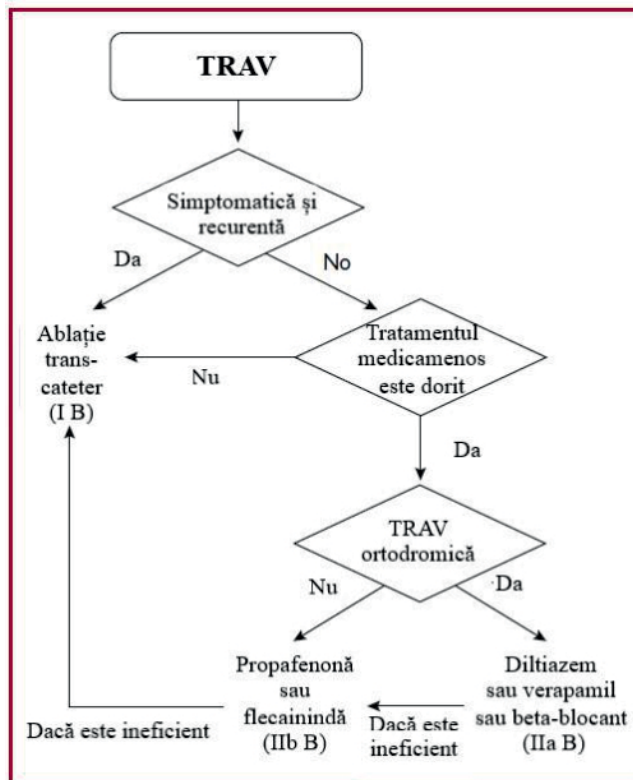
TRAV

Simptomatică și recurentă

Da

No

Ablație trans-cateter (I B)

Tratamentul medicamenos este dorit

Nu

Da

TRAV ortodromică

Nu

Da

Propafenonă sau flecainindă (IIb B)

Diltiazem sau verapamil sau beta-blocant (IIa B)

Dacă este ineficient

Dacă este ineficient